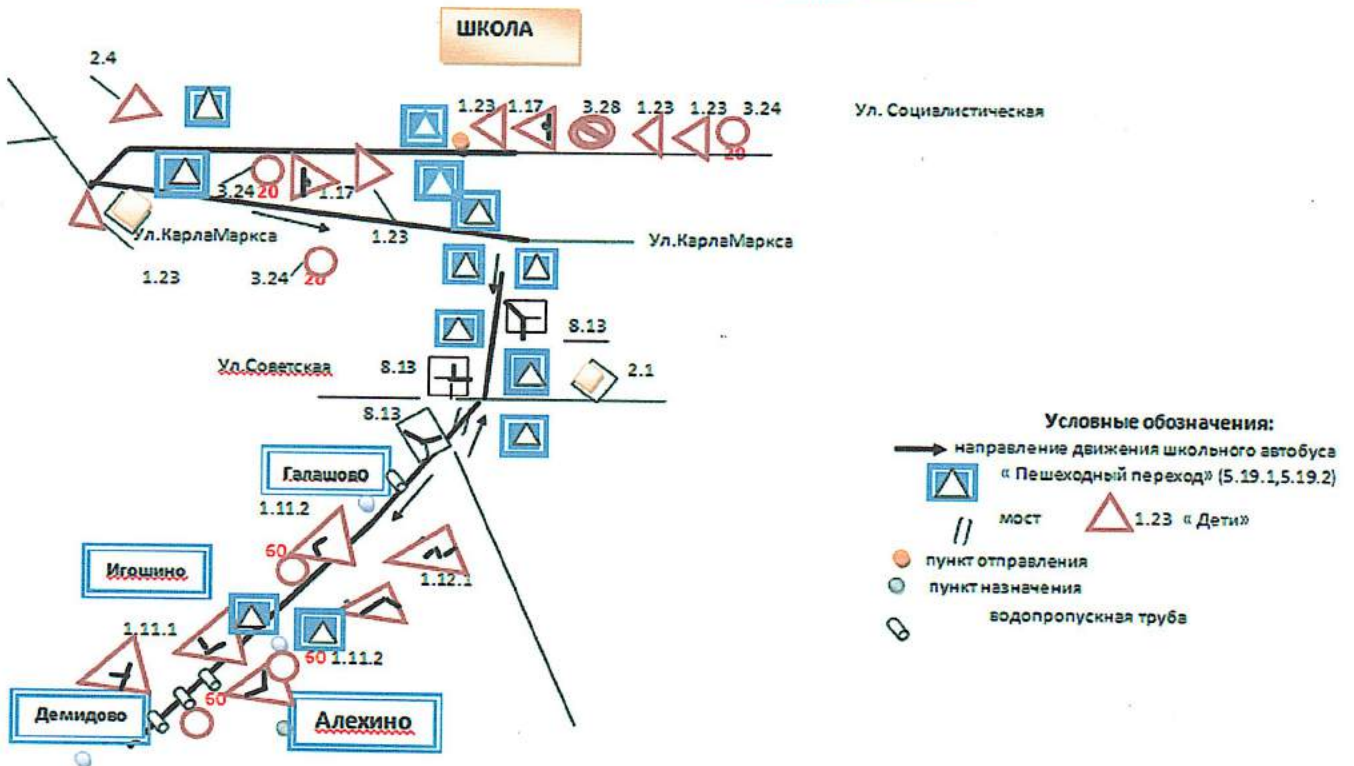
ШКОЛА

2.4

1.23 1.17 3.28 1.23 1.23 3.24

20

Ул. Социалистическая

3.24 20

1.17

Ул.КарлаМаркса

1.23

Ул.КарлаМаркса

1.23

3.24 20

8.13

Ул.Советская

8.13

2.1

8.13

Галашово

1.11.2

60

1.12.1

Игошино

1.11.1

60 1.11.2

60

Демидово

Алехино

Условные обозначения:

направление движения школьного автобуса

« Пешеходный переход» (5.19.1,5.19.2)

мост

1.23 « Дети»

пункт отправления

пункт назначения

водопропускная труба